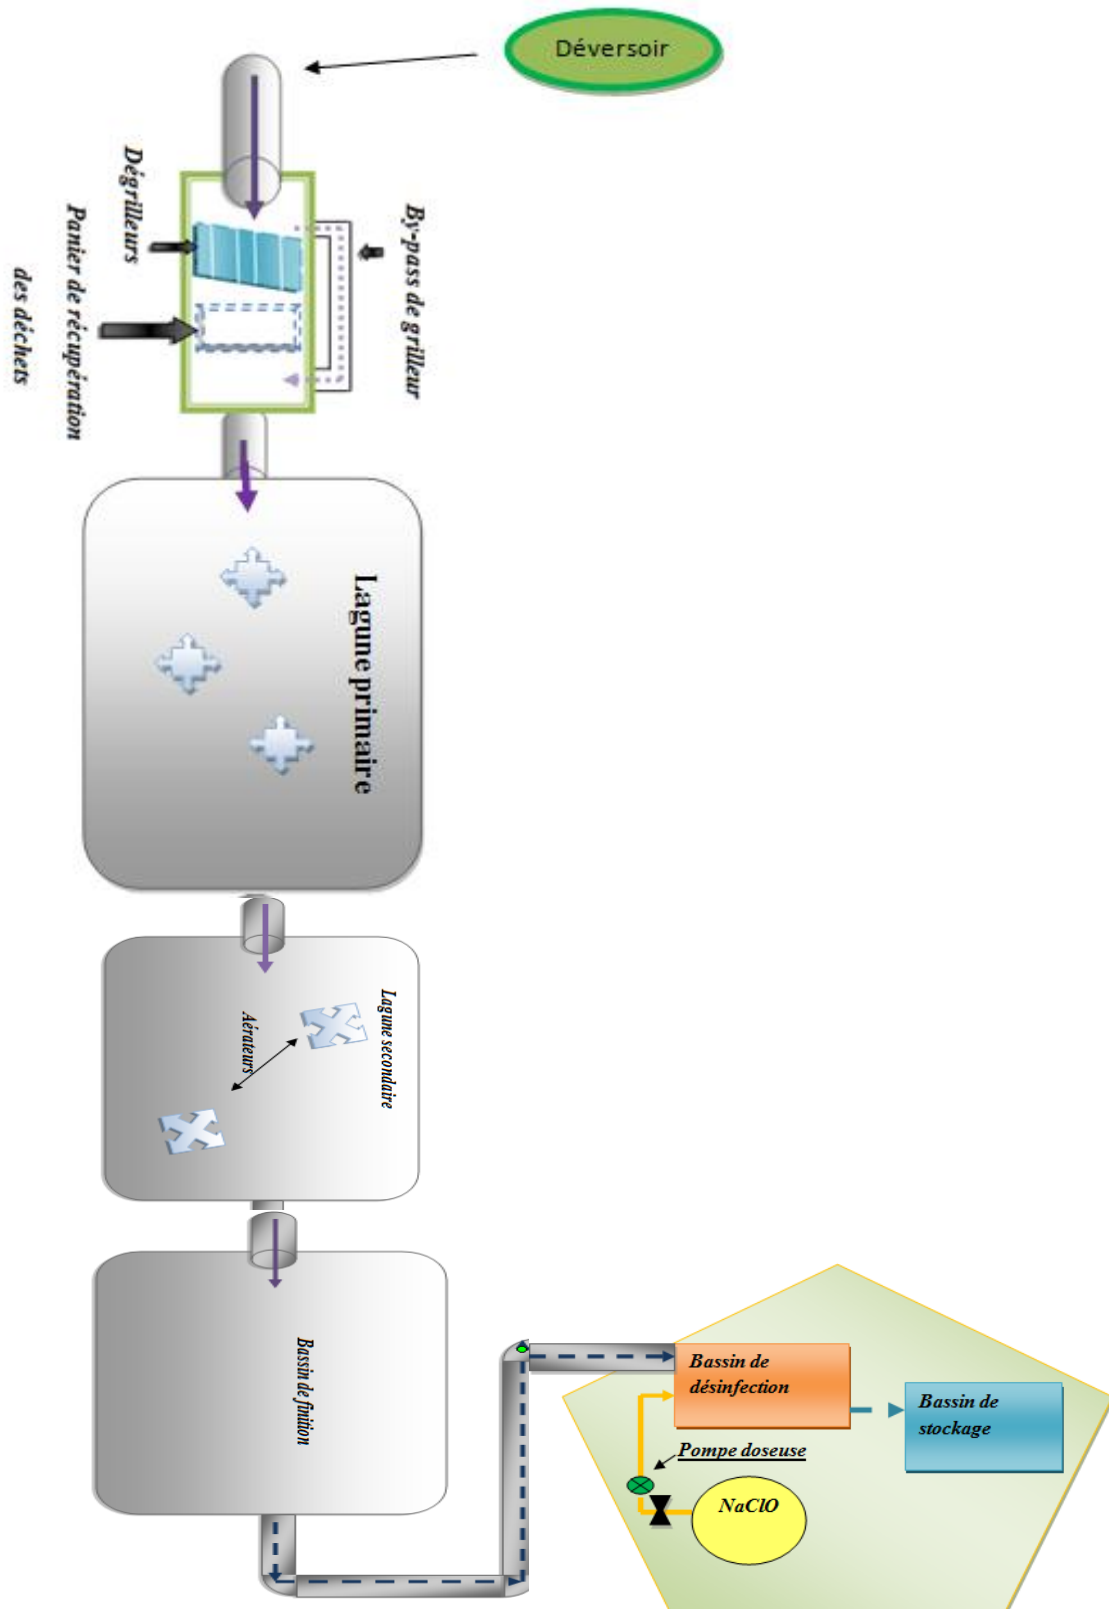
Déversoir

Dégrilleurs

Panier de récupération des déchets

By-pass de grilleur

Lagune primaire

Lagune secondaire

Aérateurs

Bassin de finition

Bassin de désinfection

Bassin de stockage

Pompe doseuse

NaClO